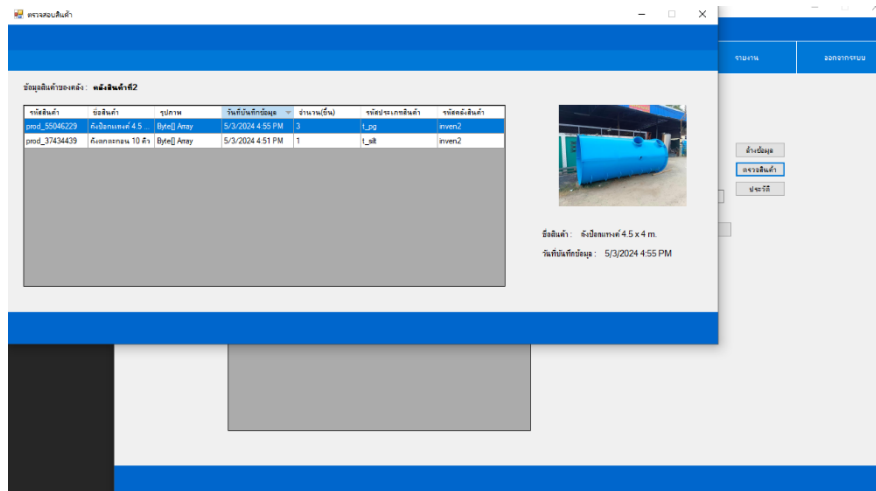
ตรวจสอบสินค้า

รายงาน
ออกจากระบบ

ข้อมูลสินค้าของคลัง : คลังสินค้าที่2

| รหัสสินค้า | ชื่อสินค้า | รูปภาพ | วันที่บันทึกข้อมูล | จำนวน(ชิ้น) | รหัสประเภทสินค้า | รหัสคลังสินค้า |
|---|---|---|---|---|---|---|
| prod_55046229 | ถังบ๊อกแทรงค์ 4.5 ... | Byte[] Array | 5/3/2024 4:55 PM | 3 | t_pg | inven2 |
| prod_37434439 | ถังดักตะกอน 10 คิว | Byte[] Array | 5/3/2024 4:51 PM | 1 | t_slt | inven2 |

ล้างข้อมูล
ตรวจสินค้า
ประวัติ

ชื่อสินค้า : ถังบ๊อกแทรงค์ 4.5 x 4 m.
วันที่บันทึกข้อมูล : 5/3/2024 4:55 PM